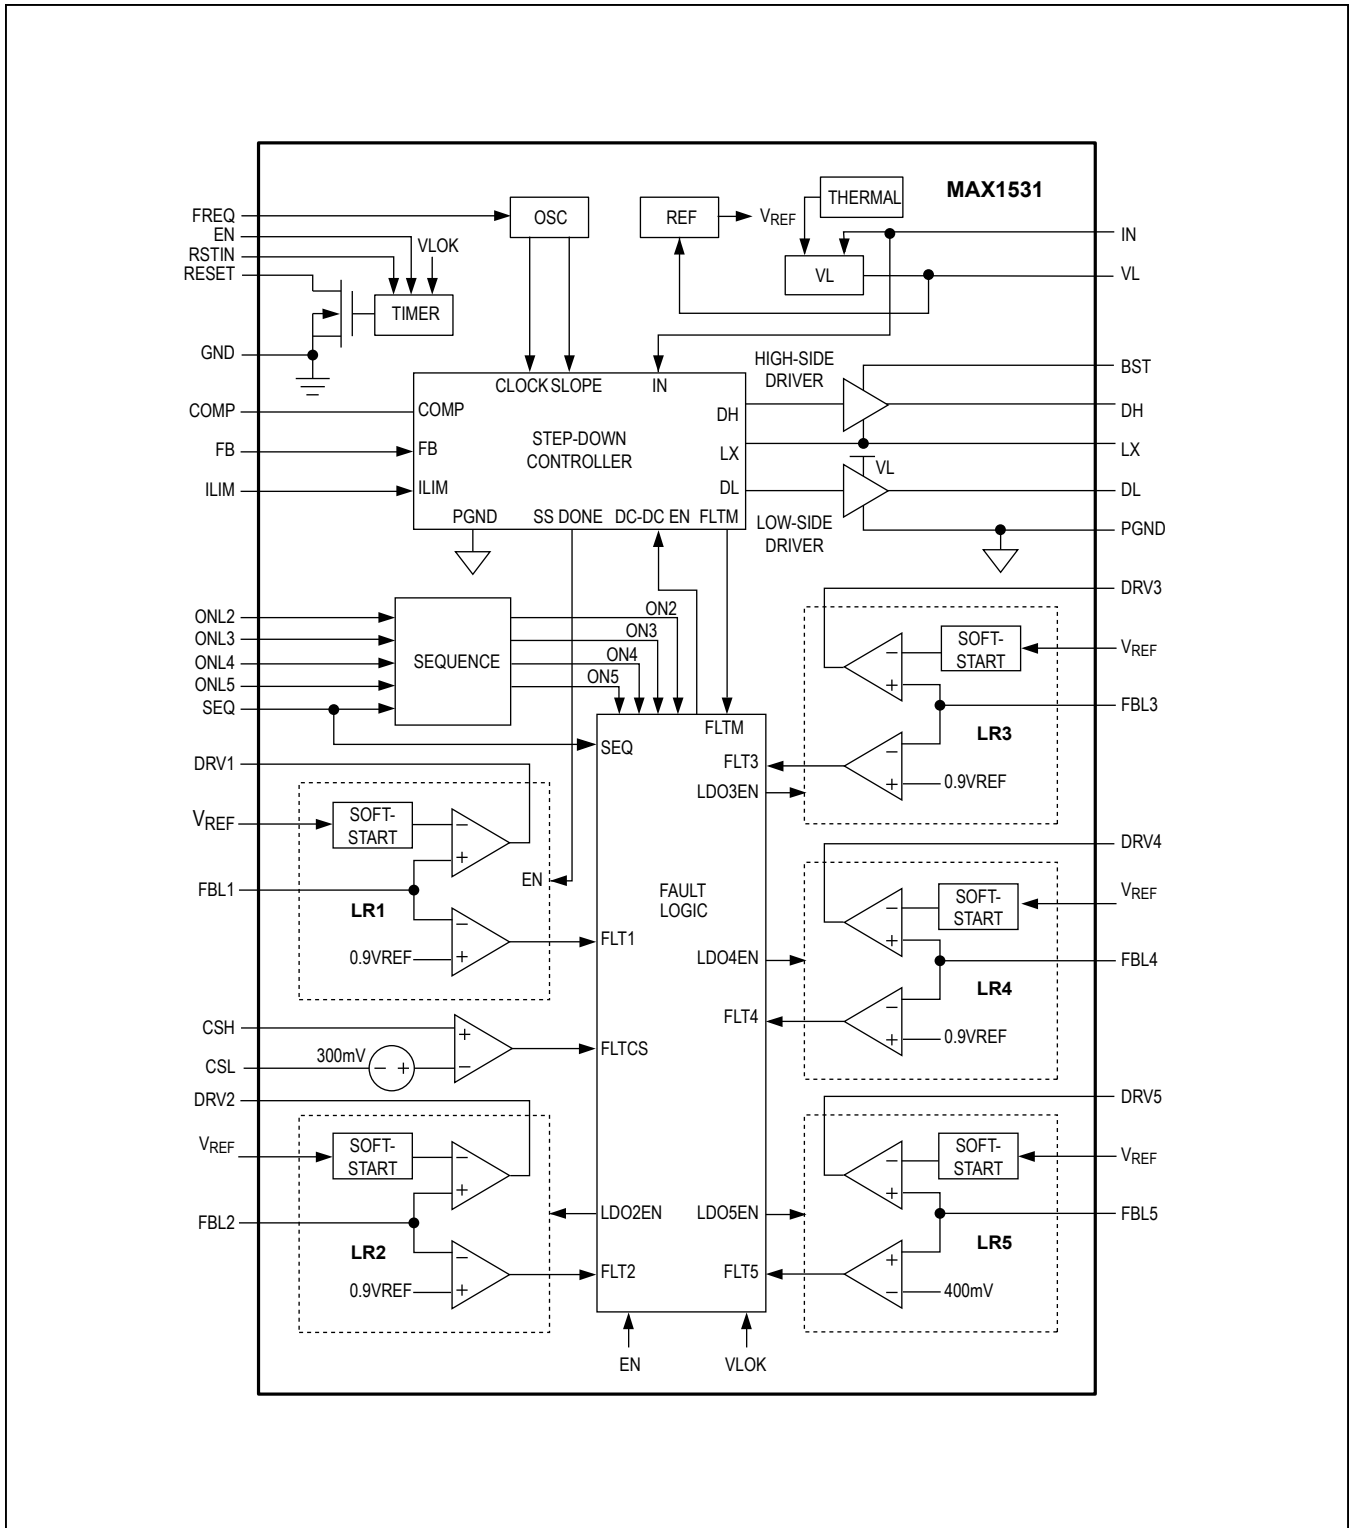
MAX1531

FREQ
EN
RSTIN
RESET
GND
COMP
FB
ILIM

OSC
VLOK
TIMER
REF
$V_{REF}$
THERMAL
VL
IN
VL

CLOCK SLOPE IN
COMP
FB
ILIM
STEP-DOWN CONTROLLER
DH
LX
DL
PGND SS DONE DC-DC EN FLTM

HIGH-SIDE DRIVER
VL
LOW-SIDE DRIVER
BST
DH
LX
DL
PGND

ONL2
ONL3
ONL4
ONL5
SEQ
SEQUENCE
ON2
ON3
ON4
ON5

DRV3
SOFT-START
$V_{REF}$
FBL3
LR3
0.9VREF

FLTM
SEQ
FLT3
LDO3EN

DRV1
$V_{REF}$
SOFT-START
FBL1
LR1
0.9VREF
EN
FAULT LOGIC
FLT1
LDO4EN
FLT4

DRV4
SOFT-START
$V_{REF}$
FBL4
LR4
0.9VREF

CSH
CSL
300mV
FLTCS

DRV2
$V_{REF}$
SOFT-START
FBL2
LR2
0.9VREF
LDO2EN
FLT2
LDO5EN
FLT5

DRV5
SOFT-START
$V_{REF}$
FBL5
LR5
400mV

EN
VLOK